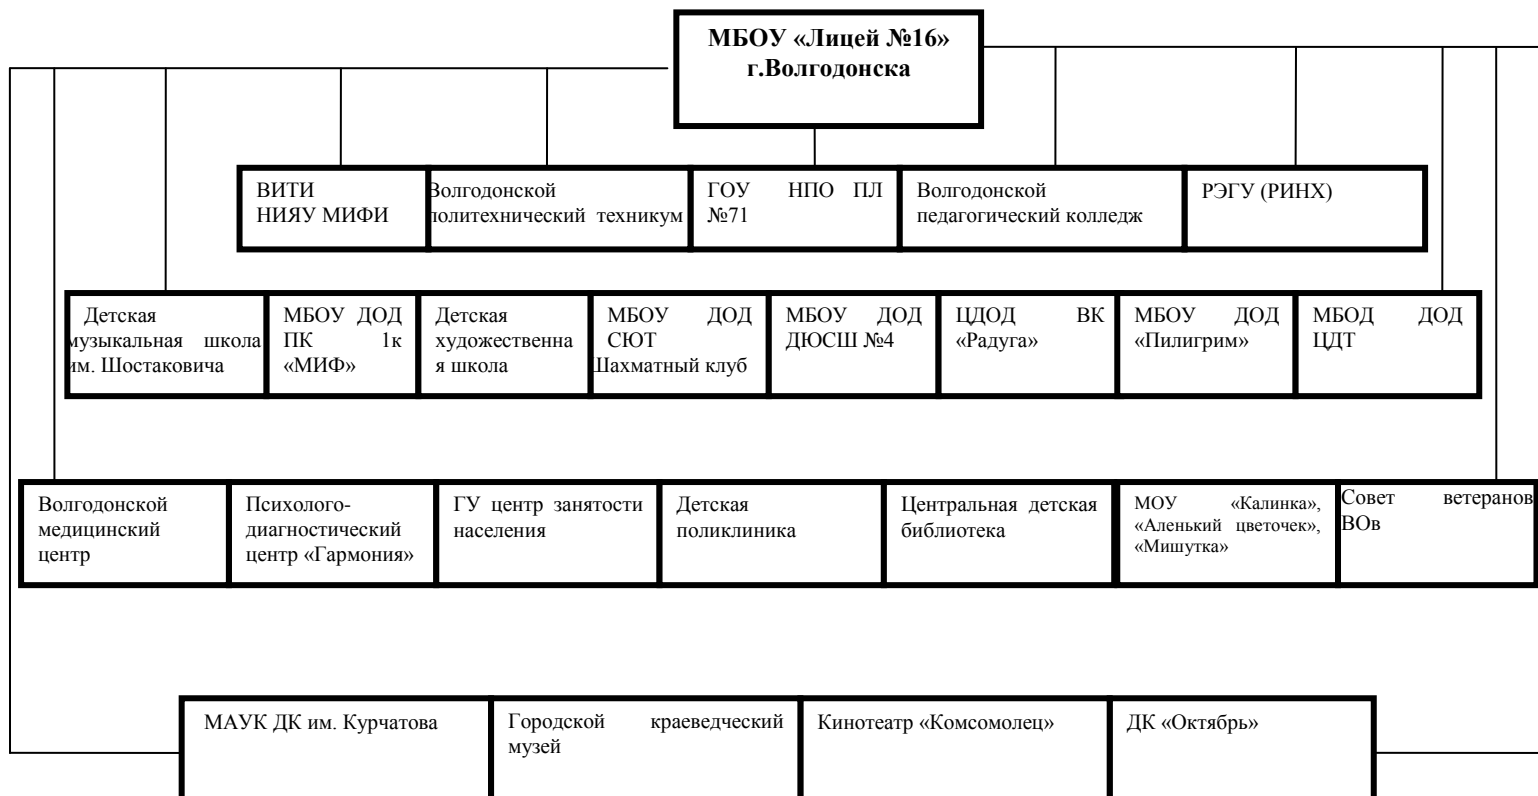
МБОУ «Лицей №16» г.Волгодонска

ВИТИ НИЯУ МИФИ

Волгодонской политехнический техникум

ГОУ НПО ПЛ №71

Волгодонской педагогический колледж

РЭГУ (РИНХ)

Детская музыкальная школа им. Шостаковича

МБОУ ДОД ПК 1к «МИФ»

Детская художественная школа

МБОУ ДОД СЮТ Шахматный клуб

МБОУ ДОД ДЮСШ №4

ЦДОД ВК «Радуга»

МБОУ ДОД «Пилигрим»

МБОД ДОД ЦДТ

Волгодонской медицинский центр

Психолого-диагностический центр «Гармония»

ГУ центр занятости населения

Детская поликлиника

Центральная детская библиотека

МОУ «Калинка», «Аленький цветочек», «Мишутка»

Совет ветеранов ВОв

МАУК ДК им. Курчатова

Городской краеведческий музей

Кинотеатр «Комсомолец»

ДК «Октябрь»